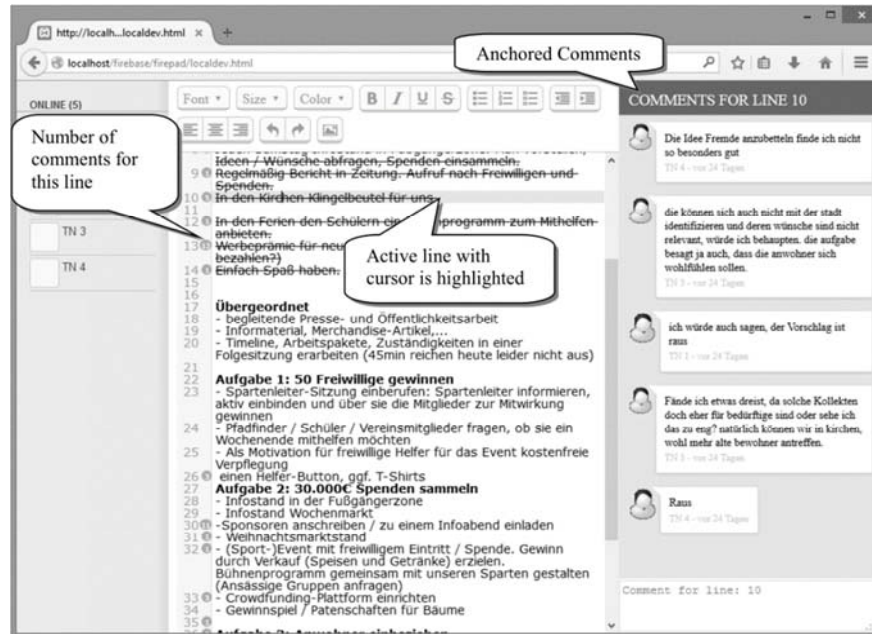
http://localh...localdev.html ×

localhost/firebase/firepad/localdev.html

Anchored Comments

ONLINE (5)

Font Size Color B I U S

Number of comments for this line

TN 3

TN 4

Ideen / Wünsche abfragen, Spenden einsammeln.
9 Regelmäßig Bericht in Zeitung. Aufruf nach Freiwilligen und Spenden.
10 In den Kirchen Klingelbeutel für uns.
11
12 In den Ferien den Schülern ein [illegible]programm zum Mithelfen anbieten.
13 Werbeprämie für neu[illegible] bezahlen?)
14 Einfach Spaß haben.
15
16

Active line with cursor is highlighted

17 Übergeordnet
18 - begleitende Presse- und Öffentlichkeitsarbeit
19 - Informaterial, Merchandise-Artikel,...
20 - Timeline, Arbeitspakete, Zuständigkeiten in einer Folgesitzung erarbeiten (45min reichen heute leider nicht aus)
21
22 Aufgabe 1: 50 Freiwillige gewinnen
23 - Spartenleiter-Sitzung einberufen: Spartenleiter informieren, aktiv einbinden und über sie die Mitglieder zur Mitwirkung gewinnen
24 - Pfadfinder / Schüler / Vereinsmitglieder fragen, ob sie ein Wochenende mithelfen möchten
25 - Als Motivation für freiwillige Helfer für das Event kostenfreie Verpflegung
26 einen Helfer-Button, ggf. T-Shirts
27 Aufgabe 2: 30.000€ Spenden sammeln
28 - Infostand in der Fußgängerzone
29 - Infostand Wochenmarkt
30 -Sponsoren anschreiben / zu einem Infoabend einladen
31 - Weihnachtsmarktstand
32 - (Sport-)Event mit freiwilligem Eintritt / Spende. Gewinn durch Verkauf (Speisen und Getränke) erzielen. Bühnenprogramm gemeinsam mit unseren Sparten gestalten (Ansässige Gruppen anfragen)
33 - Crowdfunding-Plattform einrichten
34 - Gewinnspiel / Patenschaften für Bäume
35
Aufgabe 3: Anwohner einbeziehen

COMMENTS FOR LINE 10

Die Idee Fremde anzubetteln finde ich nicht so besonders gut
TN 4 - vor 24 Tagen

die können sich auch nicht mit der stadt identifizieren und deren wünsche sind nicht relevant, würde ich behaupten. die aufgabe besagt ja auch, dass die anwohner sich wohlfühlen sollen.
TN 3 - vor 24 Tagen

ich würde auch sagen, der Vorschlag ist raus
TN 1 - vor 24 Tagen

Fände ich etwas dreist, da solche Kollekten doch eher für bedürftige sind oder sehe ich das zu eng? natürlich können wir in kirchen, wohl mehr alte bewohner antreffen.
TN 3 - vor 24 Tagen

Raus
TN 4 - vor 24 Tagen

Comment for line: 10